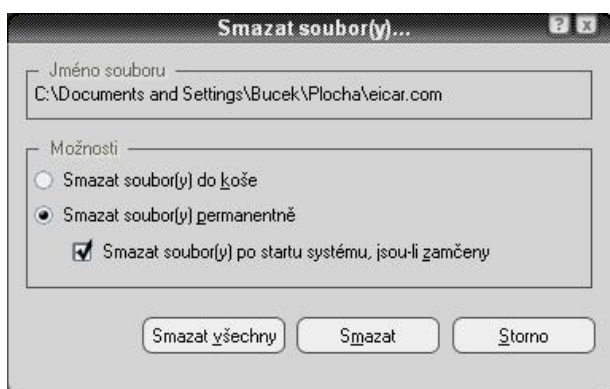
Smazat soubor(y)...

Jméno souboru
C:\Documents and Settings\Bucek\Plocha\eicar.com

Možnosti
Smazat soubor(y) do koše
Smazat soubor(y) permanentně
Smazat soubor(y) po startu systému, jsou-li zamčeny

Smazat všechny
Smazat
Storno